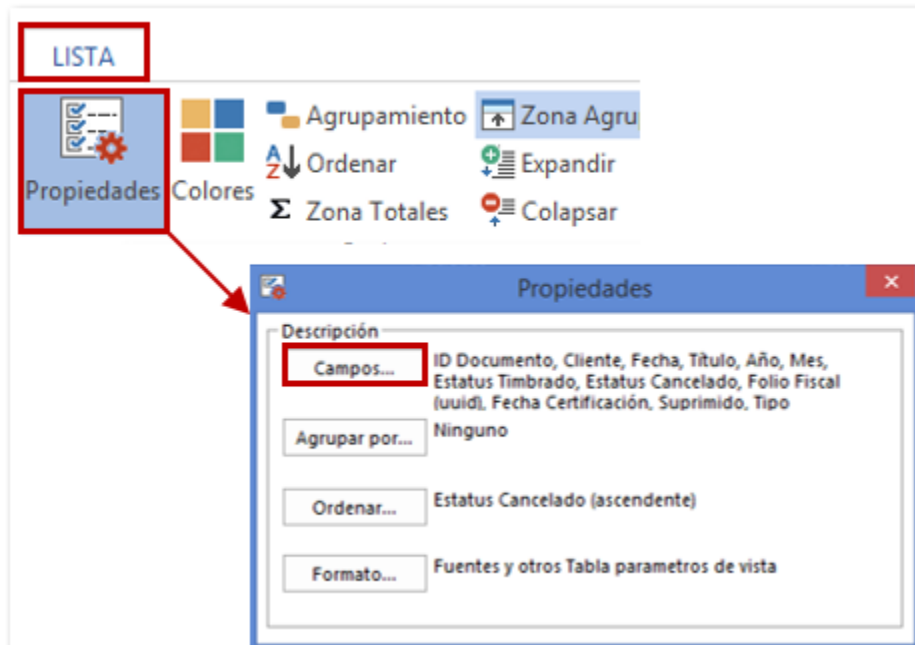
LISTA

Propiedades

Colores

Agrupamiento

Ordenar

Zona Totales

Zona Agru

Expandir

Colapsar

Propiedades

Descripción

Campos...

ID Documento, Cliente, Fecha, Título, Año, Mes, Estatus Timbrado, Estatus Cancelado, Folio Fiscal (uuid), Fecha Certificación, Suprimido, Tipo

Agrupar por...

Ninguno

Ordenar...

Estatus Cancelado (ascendente)

Formato...

Fuentes y otros Tabla parametros de vista